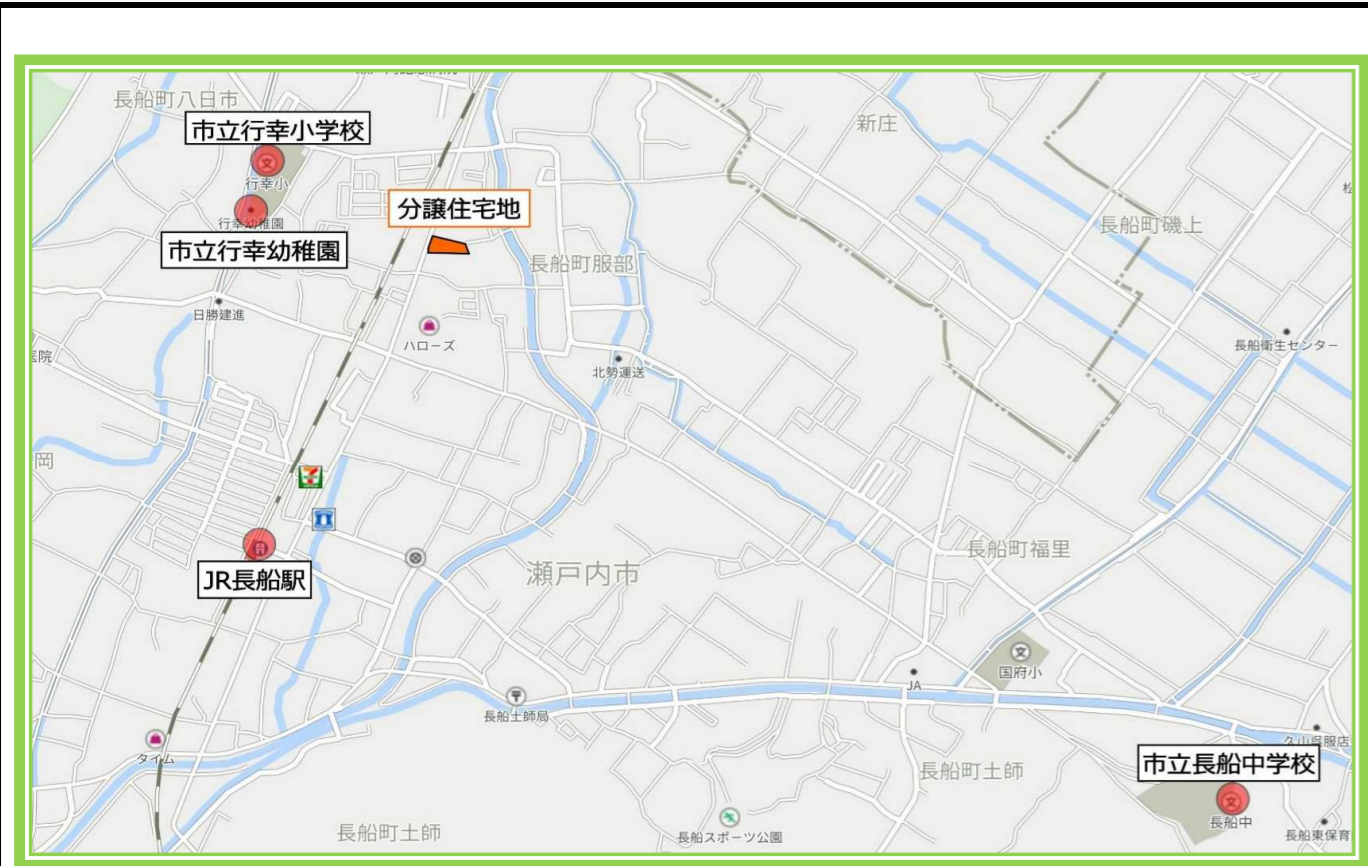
長船町八日市

市立行幸小学校

行幸小

行幸幼稚園

市立行幸幼稚園

分譲住宅地

新庄

長船町磯上

長船町服部

日勝建進

ハローズ

北勢運送

長船衛生センター

院

岡

JR長船駅

瀬戸内市

長船町福里

国府小

JA

長船土師局

タイム

久山呉服店

長船町土師

市立長船中学校

長船町土師

長船スポーツ公園

長船中

長船東保育